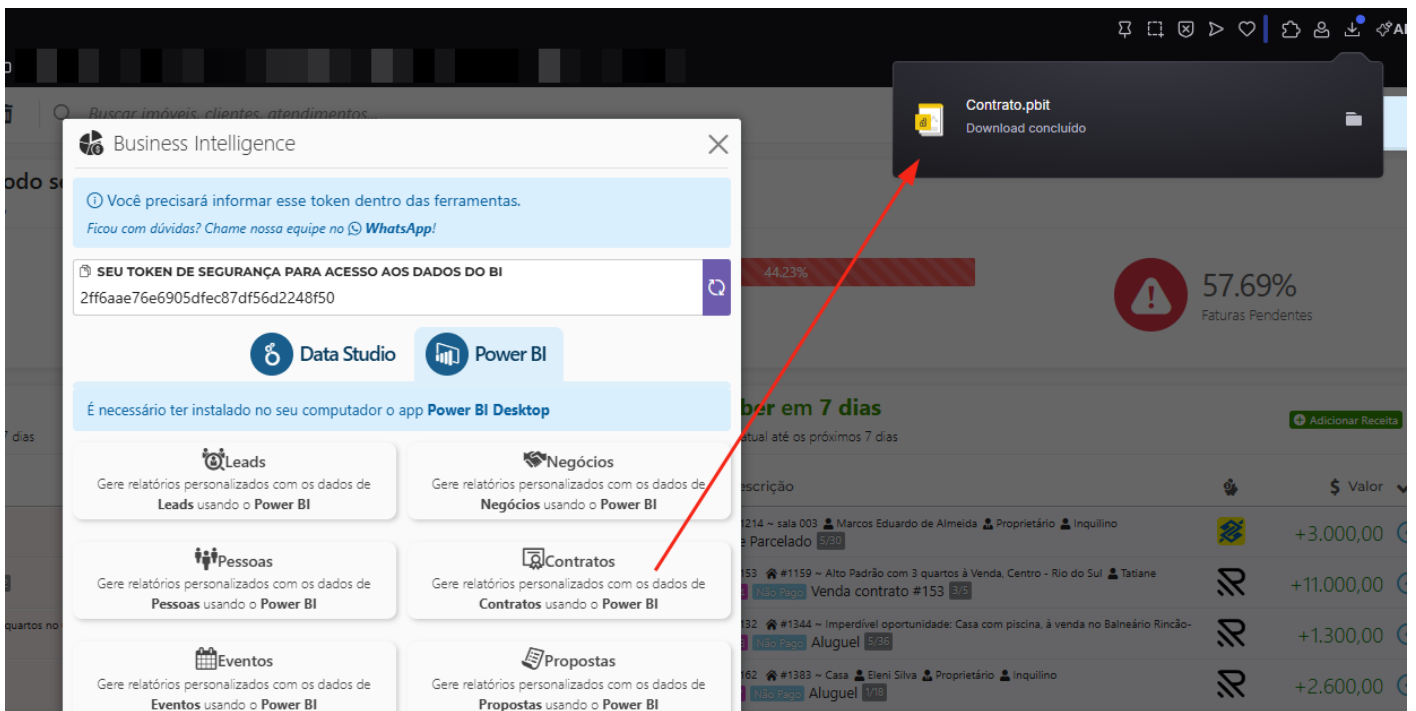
Contrato.pbit
Download concluído

Buscar imóveis, clientes, atendimentos...

Business Intelligence

Você precisará informar esse token dentro das ferramentas.
Ficou com dúvidas? Chame nossa equipe no WhatsApp!

SEU TOKEN DE SEGURANÇA PARA ACESSO AOS DADOS DO BI
2ff6aae76e6905dfec87df56d2248f50

Data Studio
Power BI

É necessário ter instalado no seu computador o app Power BI Desktop

Leads
Gere relatórios personalizados com os dados de Leads usando o Power BI

Negócios
Gere relatórios personalizados com os dados de Negócios usando o Power BI

Pessoas
Gere relatórios personalizados com os dados de Pessoas usando o Power BI

Contratos
Gere relatórios personalizados com os dados de Contratos usando o Power BI

Eventos
Gere relatórios personalizados com os dados de Eventos usando o Power BI

Propostas
Gere relatórios personalizados com os dados de Propostas usando o Power BI

44.23%
57.69%
Faturas Pendentes

ber em 7 dias
atual até os próximos 7 dias
Adicionar Receita
escrição
$ Valor

1214 ~ sala 003 Marcos Eduardo de Almeida Proprietário Inquilino
Parcelado 5/30
+3.000,00

153 #1159 ~ Alto Padrão com 3 quartos à Venda, Centro - Rio do Sul Tatiane
Não Pago Venda contrato #153 3/6
+11.000,00

132 #1344 ~ Imperdível oportunidade: Casa com piscina, à venda no Balneário Rincão-
Não Pago Aluguel 5/36
+1.300,00

162 #1383 ~ Casa Eleni Silva Proprietário Inquilino
Não Pago Aluguel 1/18
+2.600,00

odo se
7 dias
quartos no